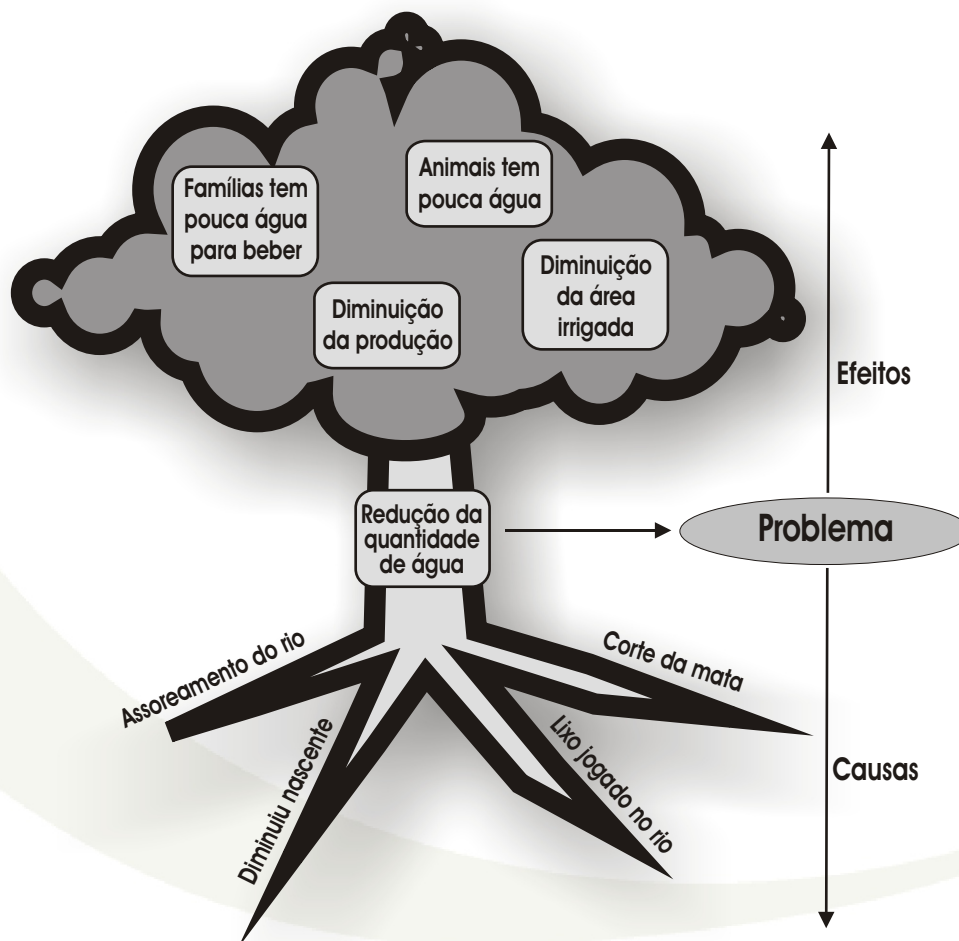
Famílias tem pouca água para beber

Animais tem pouca água

Diminuição da área irrigada

Diminuição da produção

Efeitos

Redução da quantidade de água

Problema

Assoreamento do rio

Corte da mata

Diminuiu nascente

Lixo jogado no rio

Causas